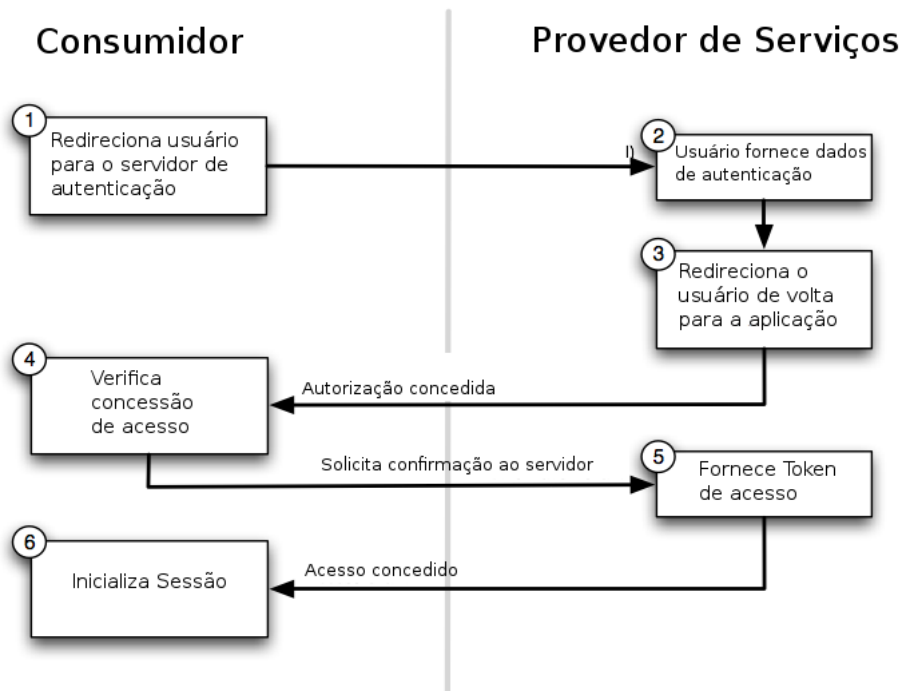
Consumidor

Provedor de Serviços

1
Redireciona usuário para o servidor de autenticação

I)

2
Usuário fornece dados de autenticação

3
Redireciona o usuário de volta para a aplicação

4
Verifica concessão de acesso

Autorização concedida

Solicita confirmação ao servidor

5
Fornece Token de acesso

6
Inicializa Sessão

Acesso concedido